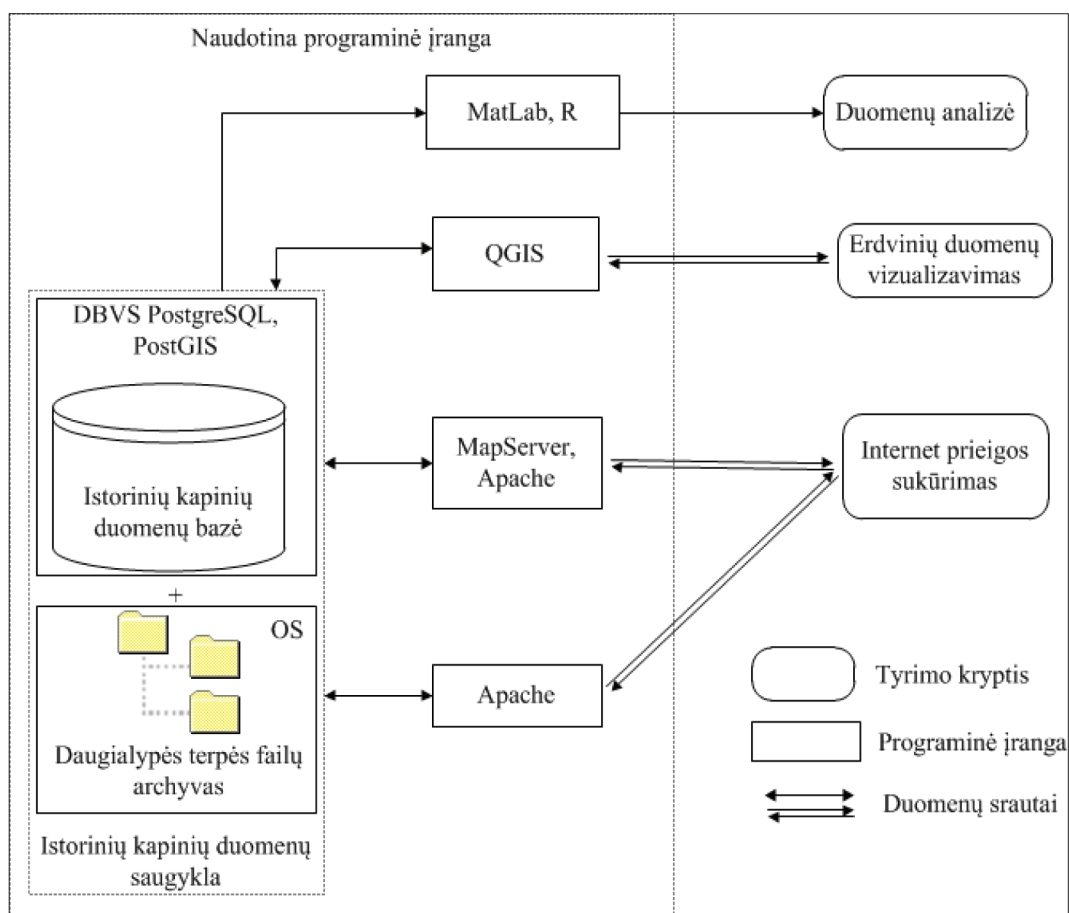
Naudotina programinė įranga

MatLab, R

Duomenų analizė

QGIS

Erdvinių duomenų vizualizavimas

DBVS PostgreSQL, PostGIS

Istorinių kapinių duomenų bazė

MapServer, Apache

Internet prieigos sukūrimas

+

OS

Daugialypės terpės failų archyvas

Apache

Tyrimo kryptis

Programinė įranga

Duomenų srautai

Istorinių kapinių duomenų saugykla